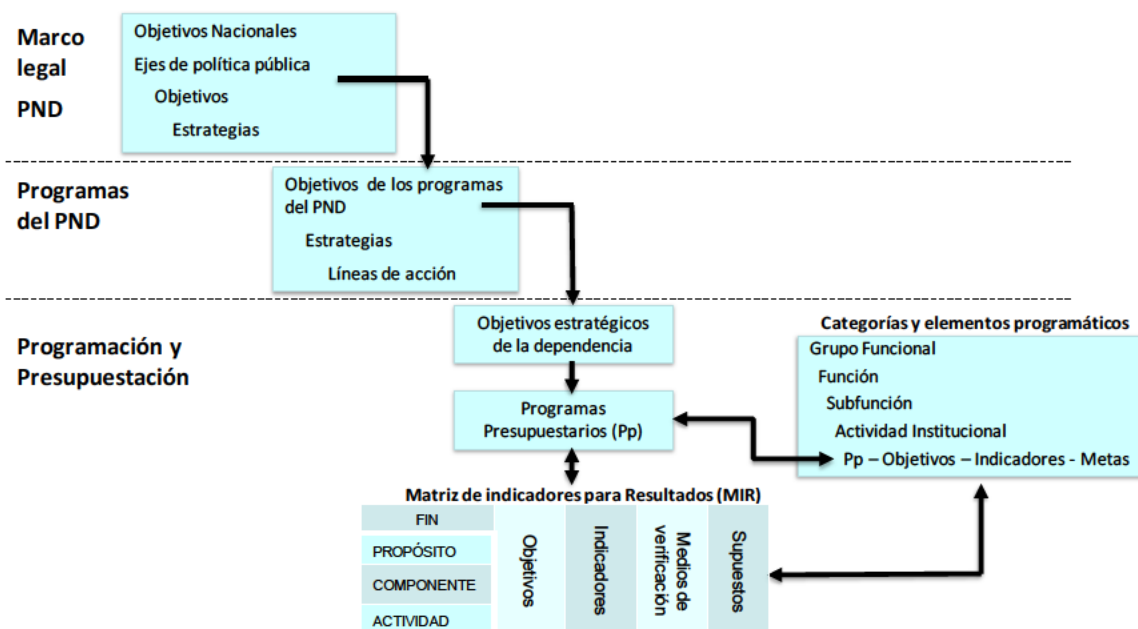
Marco legal PND

Objetivos Nacionales
Ejes de política pública
Objetivos
Estrategias

Programas del PND

Objetivos de los programas del PND
Estrategias
Líneas de acción

Programación y Presupuestación

Objetivos estratégicos de la dependencia

Programas Presupuestarios (Pp)

Categorías y elementos programáticos
Grupo Funcional
Función
Subfunción
Actividad Institucional
Pp – Objetivos – Indicadores - Metas

Matriz de indicadores para Resultados (MIR)

FIN
PROPÓSITO
COMPONENTE
ACTIVIDAD

Objetivos
Indicadores
Medios de verificación
Supuestos